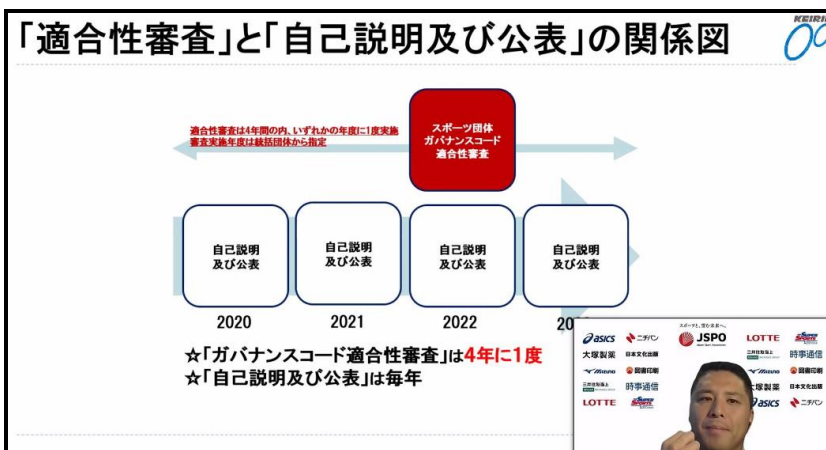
「適合性審査」と「自己説明及び公表」の関係図

KEIRI

適合性審査は4年間の内、いずれかの年度に1度実施
審査実施年度は統括団体から指定

スポーツ団体
ガバナンスコード
適合性審査

自己説明
及び公表

自己説明
及び公表

自己説明
及び公表

自己説明
及び公表

2020

2021

2022

20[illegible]

☆「ガバナンスコード適合性審査」は4年に1度
☆「自己説明及び公表」は毎年

asics ニチバン スポーツを、ともにつくる。 JSPO LOTTE
大塚製薬 日本文化出版 時事通信
Mizuno 図書印刷 Mizuno 図書印刷
時事通信 大塚製薬 日本文化出版
LOTTE asics ニチバン